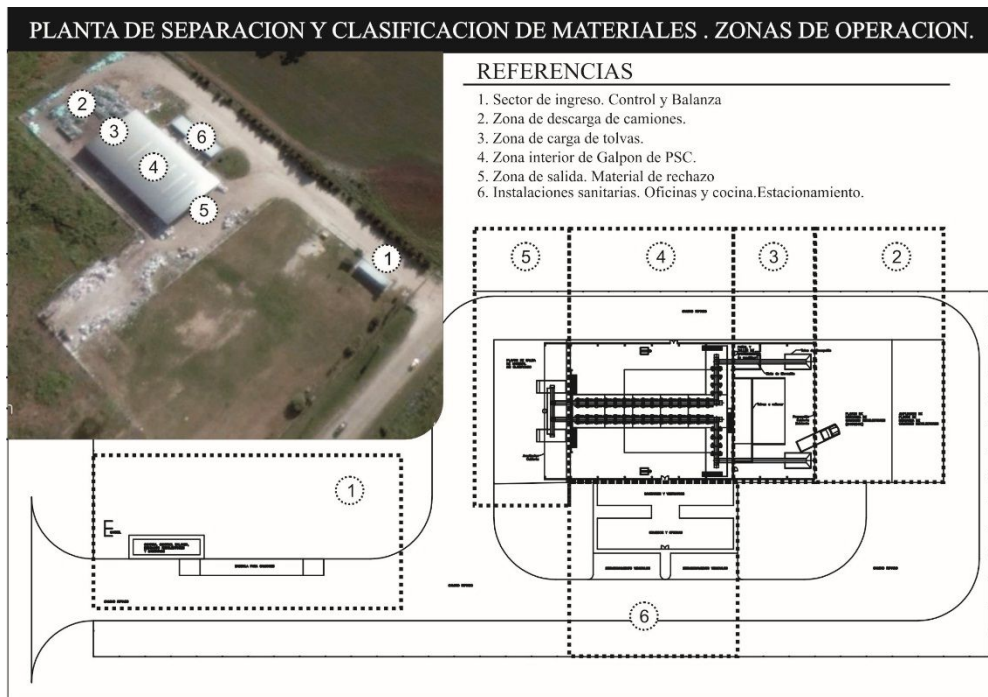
PLANTA DE SEPARACION Y CLASIFICACION DE MATERIALES . ZONAS DE OPERACION.

REFERENCIAS

1. Sector de ingreso. Control y Balanza
2. Zona de descarga de camiones.
3. Zona de carga de tolvas.
4. Zona interior de Galpon de PSC.
5. Zona de salida. Material de rechazo
6. Instalaciones sanitarias. Oficinas y cocina.Estacionamiento.

2
3
4
5
6
1

5
4
3
2
1
6